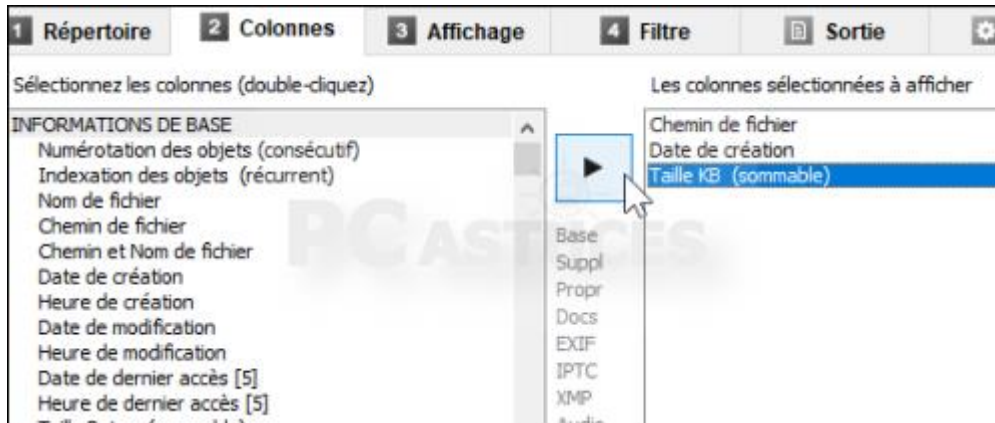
1 Répertoire
2 Colonnes
3 Affichage
4 Filtre
Sortie

Sélectionnez les colonnes (double-cliquez)

INFORMATIONS DE BASE
Numérotation des objets (consécutif)
Indexation des objets (récurrent)
Nom de fichier
Chemin de fichier
Chemin et Nom de fichier
Date de création
Heure de création
Date de modification
Heure de modification
Date de dernier accès [5]
Heure de dernier accès [5]
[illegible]

Base
Suppl
Propr
Docs
EXIF
IPTC
XMP
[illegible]

Les colonnes sélectionnées à afficher

Chemin de fichier
Date de création
Taille KB (sommable)

PC ASTUCES